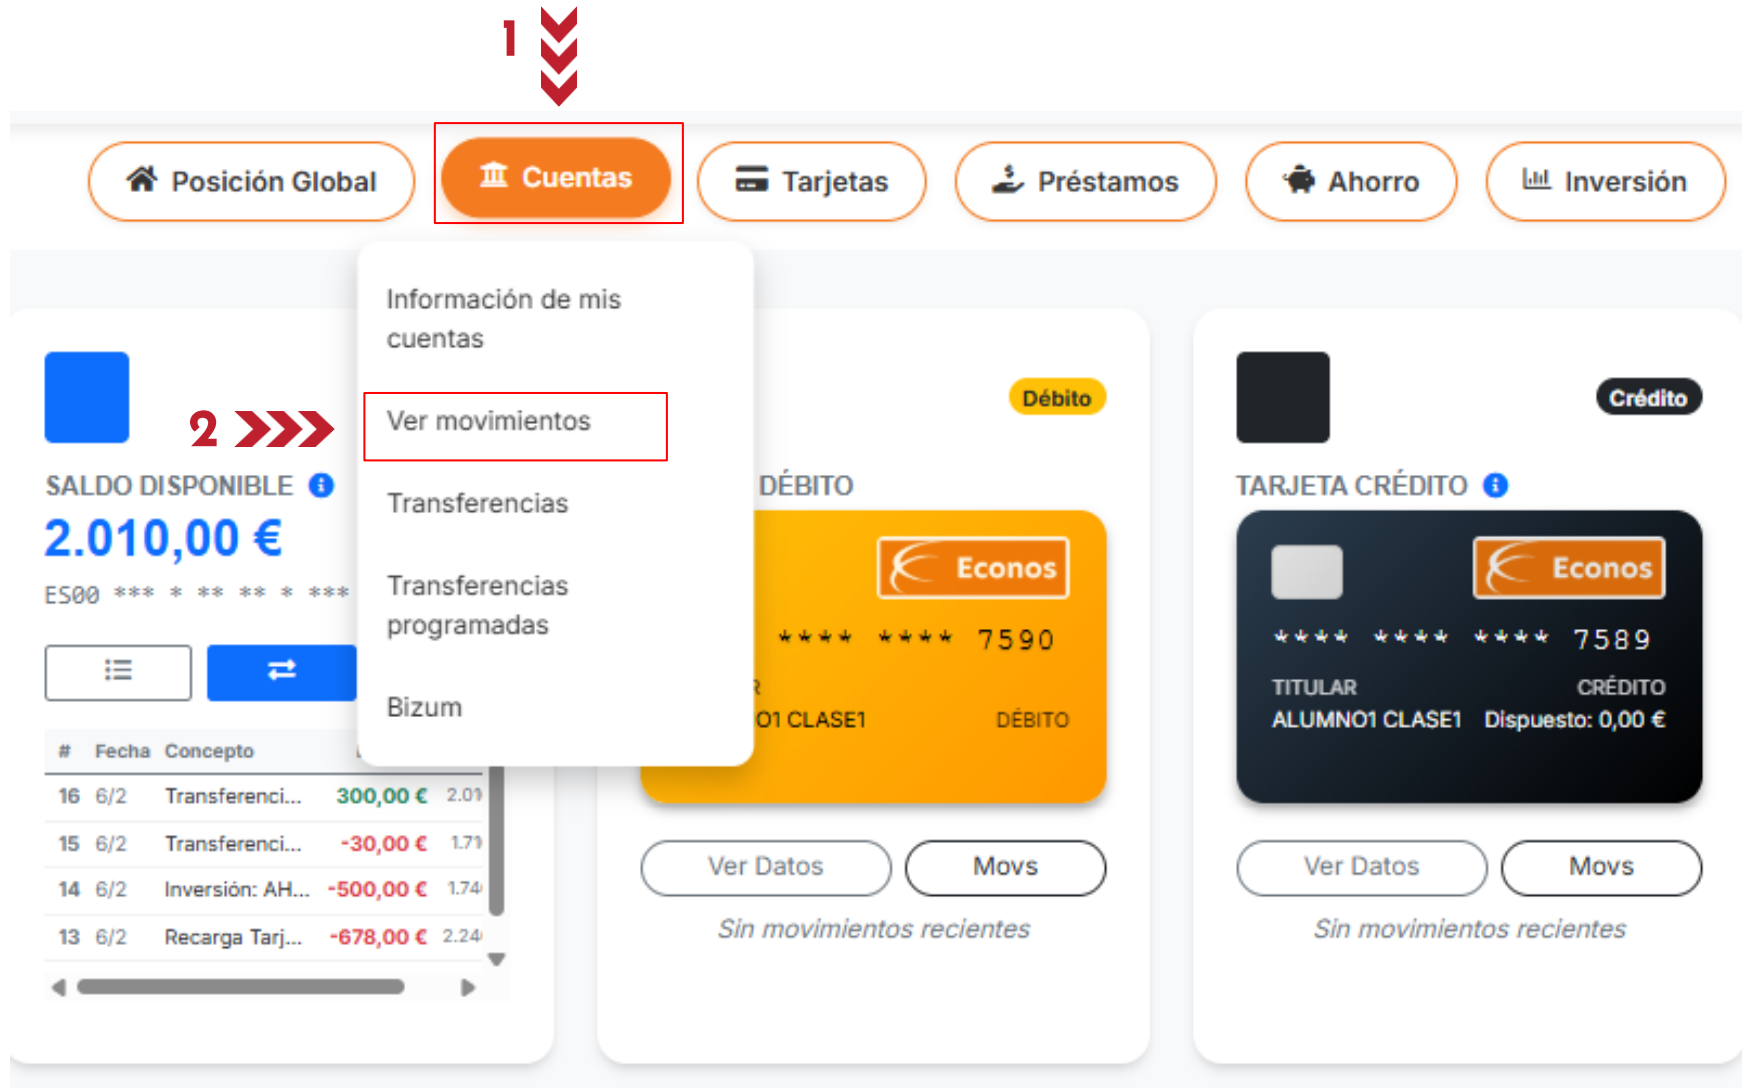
1

Posición Global
Cuentas
Tarjetas
Préstamos
Ahorro
Inversión

Información de mis cuentas

2

Ver movimientos

Transferencias

Transferencias programadas

Bizum

SALDO DISPONIBLE
2.010,00 €
ES00 *** * ** ** * ***

| # | Fecha | Concepto | | |
|---|---|---|---|---|
| 16 | 6/2 | Transferenci... | 300,00 € | 2.01 |
| 15 | 6/2 | Transferenci... | -30,00 € | 1.71 |
| 14 | 6/2 | Inversión: AH... | -500,00 € | 1.74 |
| 13 | 6/2 | Recarga Tarj... | -678,00 € | 2.24 |

Débito
DÉBITO
Econos
**** **** 7590
R
O1 CLASE1
DÉBITO
Ver Datos
Movs
Sin movimientos recientes

Crédito
TARJETA CRÉDITO
Econos
**** **** **** 7589
TITULAR
ALUMNO1 CLASE1
CRÉDITO
Dispuesto: 0,00 €
Ver Datos
Movs
Sin movimientos recientes